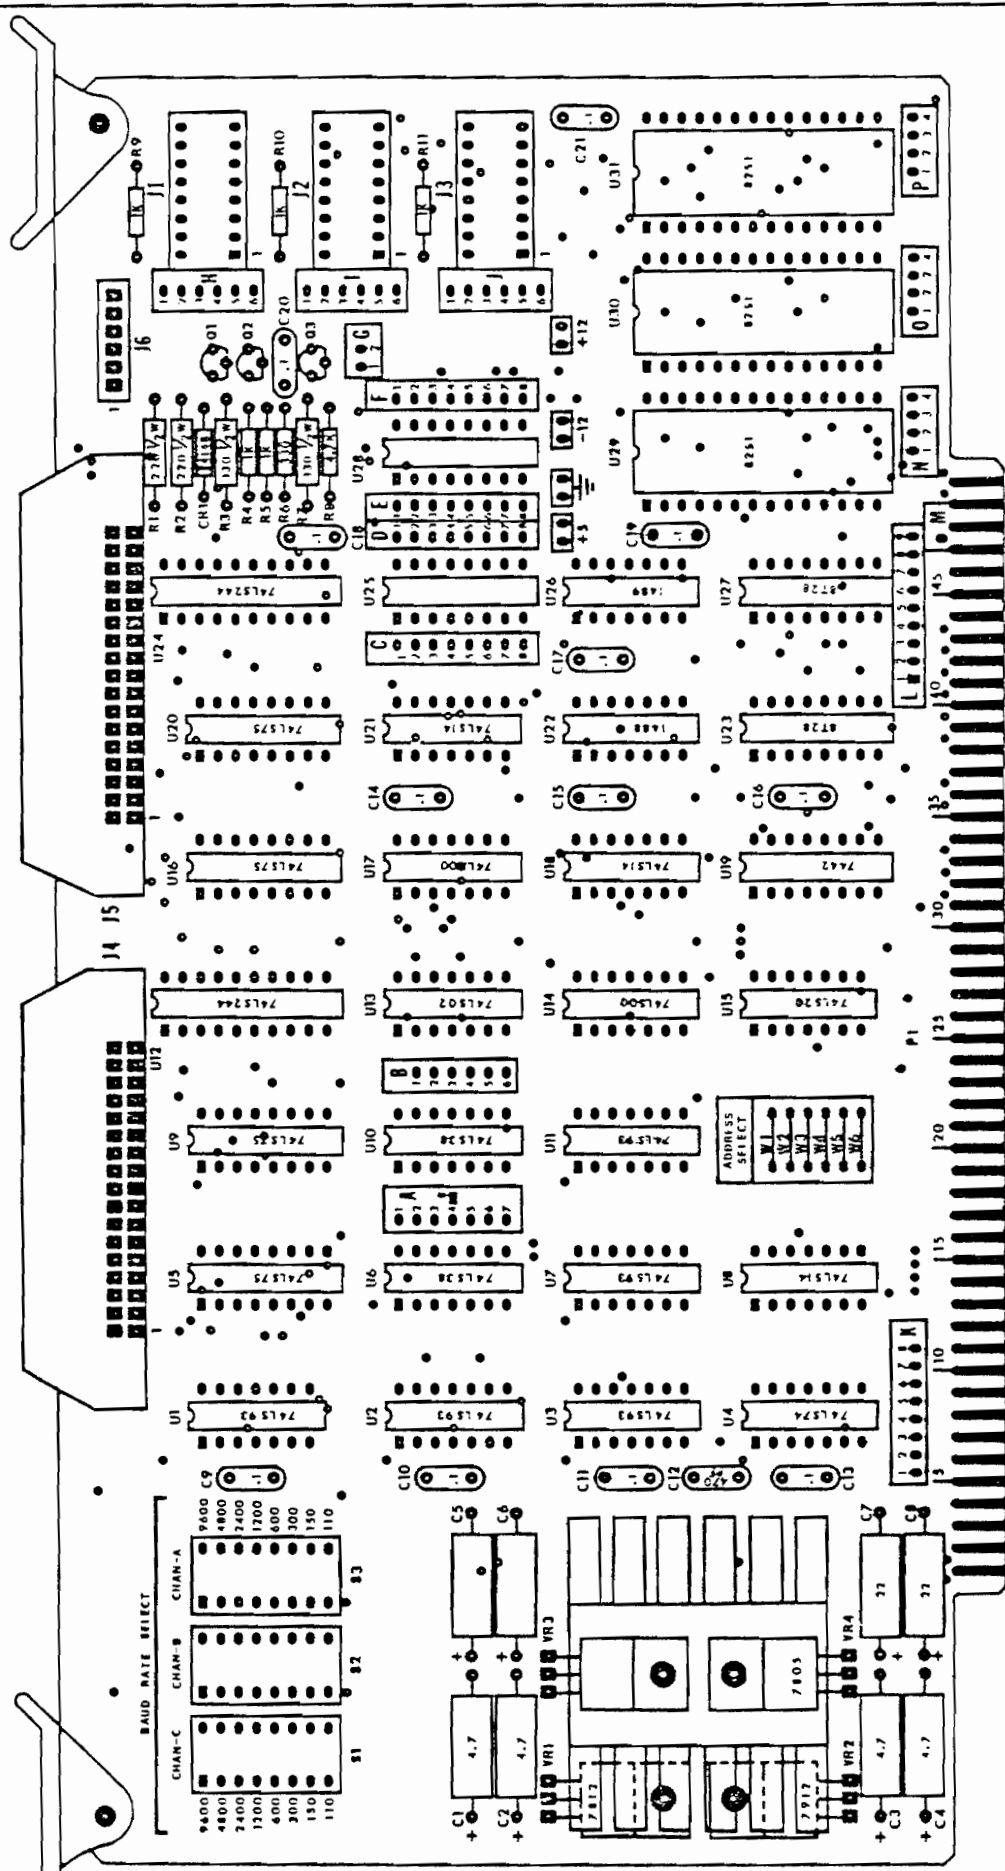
R9
J1
R10
J2
R11
J3
C21
U31
8251
P
H
I
J
J6
Q1
Q2
C20
Q3
G
+12
U30
8251
O
F
-12
U29
8251
N
R1
R2
CH1
R3
R4
R5
R6
R7
R8
U28
C18
D
E
+5
C19
M
74LS244
U24
U25
U26
1489
U27
8T28
145
C
C17
L
40
U20
74LS75
U21
74LS14
U22
1488
U23
8T28
C14
C15
C16
35
U16
74LS75
U17
74LS00
U18
74LS14
U19
7442
J4
J5
30
74LS244
U12
U13
74LS02
U14
74LS00
U15
74LS20
P1
25
B
U9
74LS75
U10
74LS38
U11
74LS93
ADDRESS SELECT
W1
W2
W3
W4
W5
W6
20
A
U5
74LS75
U6
74LS38
U7
74LS93
U8
74LS14
15
K
10
U1
74LS93
U2
74LS93
U3
74LS93
U4
74LS74
C9
C10
C11
C12
C13
5
BAUD RATE SELECT
CHAN-A
CHAN-B
CHAN-C
9600
4800
2400
1200
600
300
150
110
S3
S2
S1
C5
C6
C7
C8
22
22
VR3
VR4
7805
4.7
4.7
4.7
4.7
VR1
VR2
7812
7912
C1
C2
C3
C4